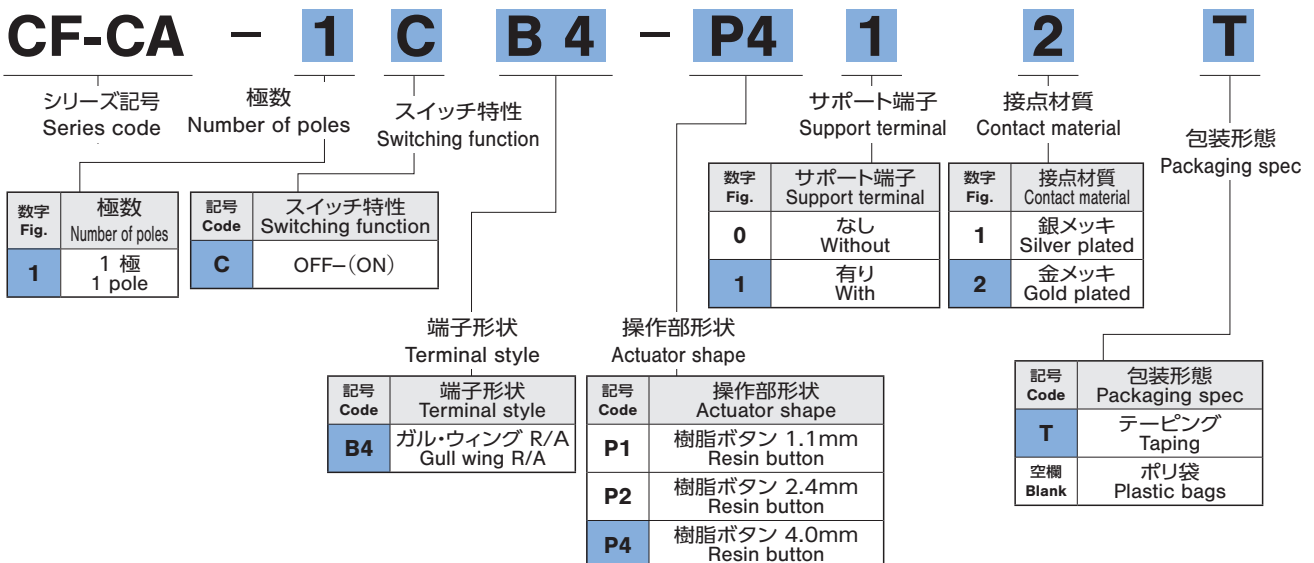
CF-CA – 1 C B 4 – P4 1 2 T

シリーズ記号
Series code

極数
Number of poles

スイッチ特性
Switching function

サポート端子
Support terminal

接点材質
Contact material

包装形態
Packaging spec

| 数字 Fig. | 極数 Number of poles |
|---|---|
| 1 | 1 極 1 pole |

| 記号 Code | スイッチ特性 Switching function |
|---|---|
| C | OFF–(ON) |

| 数字 Fig. | サポート端子 Support terminal |
|---|---|
| 0 | なし Without |
| 1 | 有り With |

| 数字 Fig. | 接点材質 Contact material |
|---|---|
| 1 | 銀メッキ Silver plated |
| 2 | 金メッキ Gold plated |

端子形状
Terminal style

操作部形状
Actuator shape

| 記号 Code | 端子形状 Terminal style |
|---|---|
| B4 | ガル・ウィング R/A Gull wing R/A |

| 記号 Code | 操作部形状 Actuator shape |
|---|---|
| P1 | 樹脂ボタン 1.1mm Resin button |
| P2 | 樹脂ボタン 2.4mm Resin button |
| P4 | 樹脂ボタン 4.0mm Resin button |

| 記号 Code | 包装形態 Packaging spec |
|---|---|
| T | テーピング Taping |
| 空欄 Blank | ポリ袋 Plastic bags |